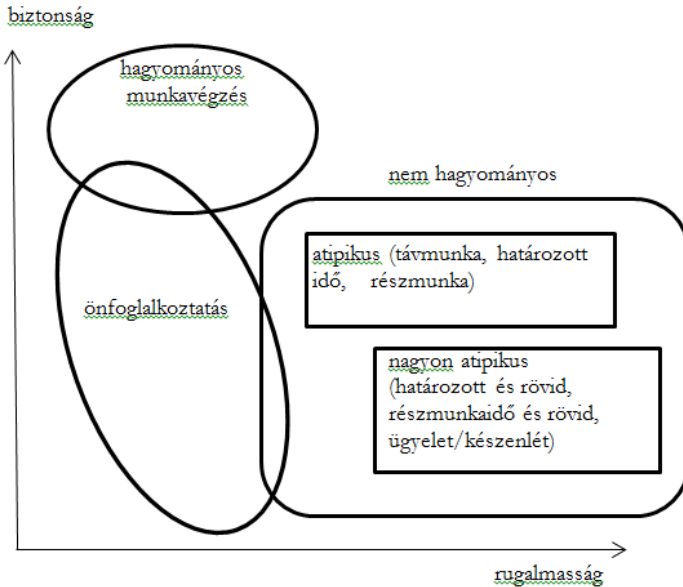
biztonság

hagyományos munkavégzés

nem hagyományos

atipikus (távmunka, határozott idő, részmunka)

önfoglalkoztatás

nagyon atipikus (határozott és rövid, részmunkaidő és rövid, ügyelet/készenlét)

rugalmasság